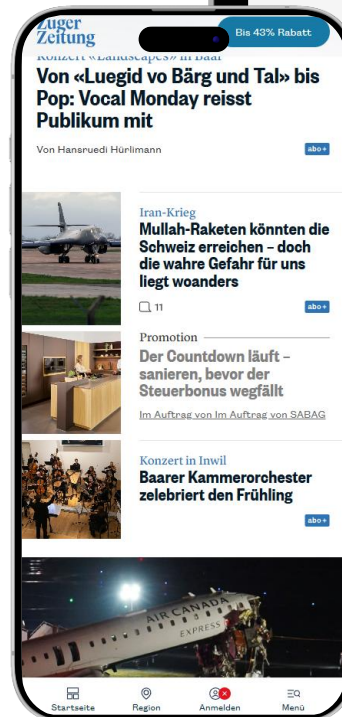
Zuger Zeitung

Bis 43% Rabatt

Konzert «Landscapes» in Baar

Von «Luegid vo Bärg und Tal» bis Pop: Vocal Monday reisst Publikum mit

Von Hansruedi Hürlimann

abo+

Iran-Krieg

Mullah-Raketen könnten die Schweiz erreichen – doch die wahre Gefahr für uns liegt woanders

11

abo+

Promotion

Der Countdown läuft – sanieren, bevor der Steuerbonus wegfällt

Im Auftrag von Im Auftrag von SABAG

Konzert in Inwil

Baarer Kammerorchester zelebriert den Frühling

abo+

AIR CANADA EXPRESS

Startseite

Region

Anmelden

Menü